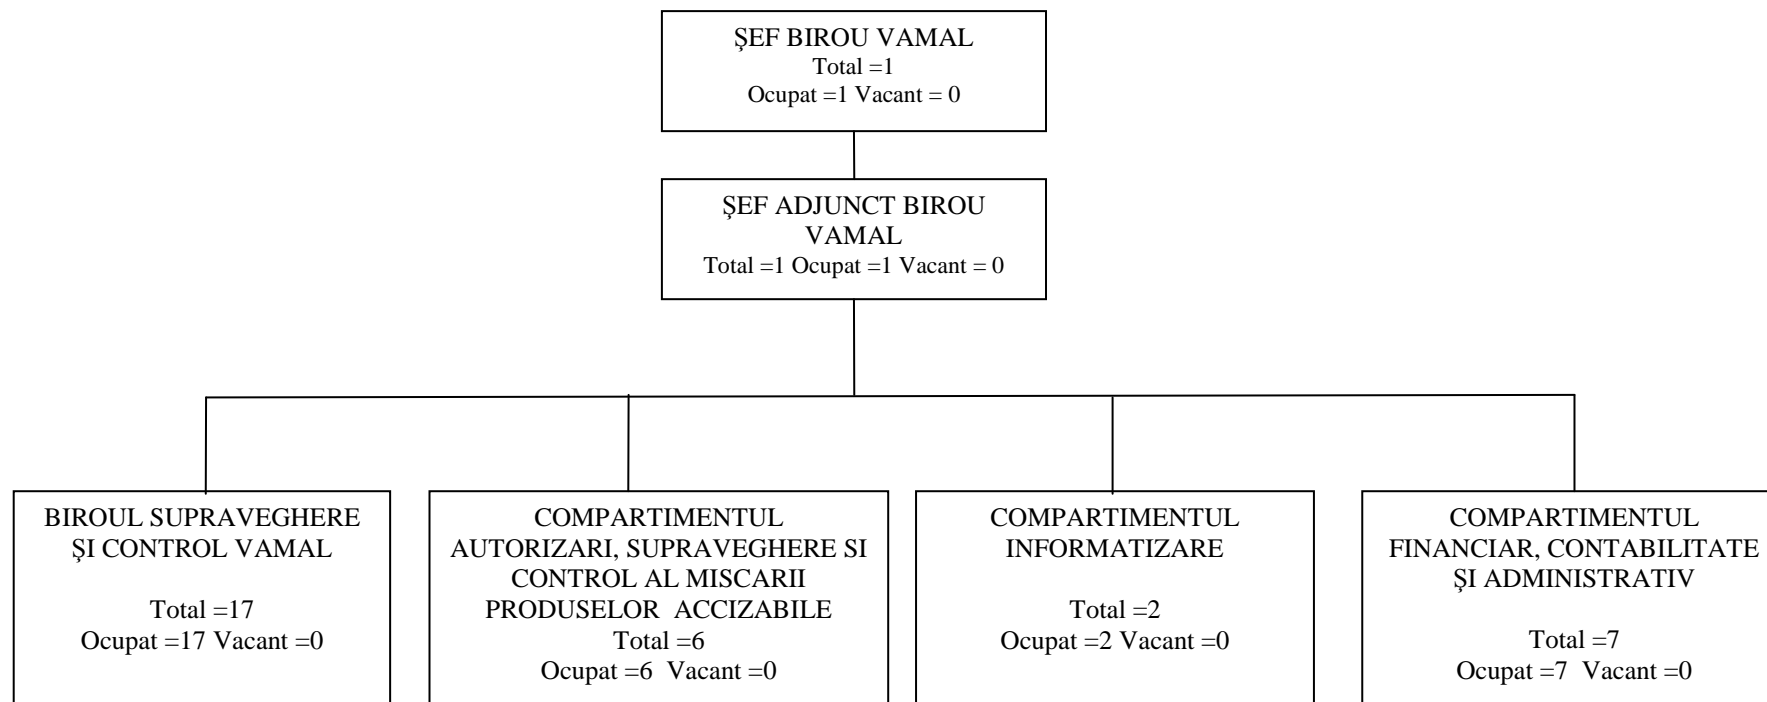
ŞEF BIROU VAMAL
Total =1
Ocupat =1 Vacant = 0

ŞEF ADJUNCT BIROU VAMAL
Total =1 Ocupat =1 Vacant = 0

BIROUL SUPRAVEGHERE ŞI CONTROL VAMAL

Total =17
Ocupat =17 Vacant =0

COMPARTIMENTUL AUTORIZARI, SUPRAVEGHERE SI CONTROL AL MISCARII PRODUSELOR ACCIZABILE
Total =6
Ocupat =6 Vacant =0

COMPARTIMENTUL INFORMATIZARE

Total =2
Ocupat =2 Vacant =0

COMPARTIMENTUL FINANCIAR, CONTABILITATE ŞI ADMINISTRATIV

Total =7
Ocupat =7 Vacant =0